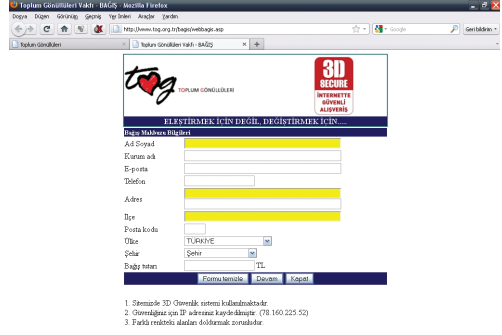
Toplum Gönüllüleri Vakfı - BAĞIŞ - Mozilla Firefox

Dosya Düzen Görünüm Geçmiş Yer İmleri Araçlar Yardım

http://www.tog.org.tr/bagis/webbagis.asp

Google

Geri bildirim

Toplum Gönüllüleri

Toplum Gönüllüleri Vakfı - BAĞIŞ

tog TOPLUM GÖNÜLLÜLERİ

3D SECURE İNTERNETTE GÜVENLİ ALIŞVERİŞ

ELEŞTİRMEK İÇİN DEĞİL, DEĞİŞTİRMEK İÇİN.....

Bağışı Makbuzu Bilgileri

Ad Soyad

Kurum adı

E-posta

Telefon

Adres

İlçe

Posta kodu

Ülke TÜRKİYE

Şehir Şehir

Bağış tutarı TL

Formu temizle Devam Kapat

1. Sitemizde 3D Güvenlik sistemi kullanılmaktadır.
2. Güvenliğiniz için IP adresiniz kaydedilmiştir. (78.160.225.52)
3. Farklı renkteki alanları doldurmak zorunludur.